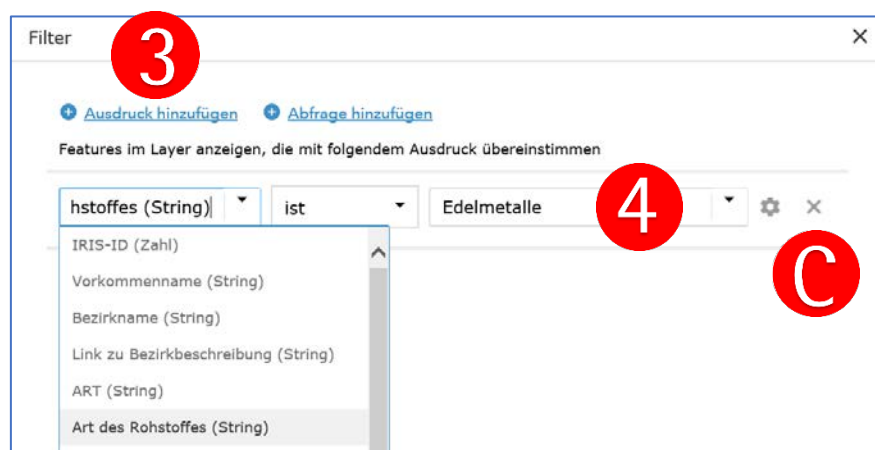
Filter

3

Ausdruck hinzufügen   Abfrage hinzufügen

Features im Layer anzeigen, die mit folgendem Ausdruck übereinstimmen

hstoffes (String)   ist   Edelmetalle

4

C

IRIS-ID (Zahl)
Vorkommenname (String)
Bezirkname (String)
Link zu Bezirkbeschreibung (String)
ART (String)
Art des Rohstoffes (String)